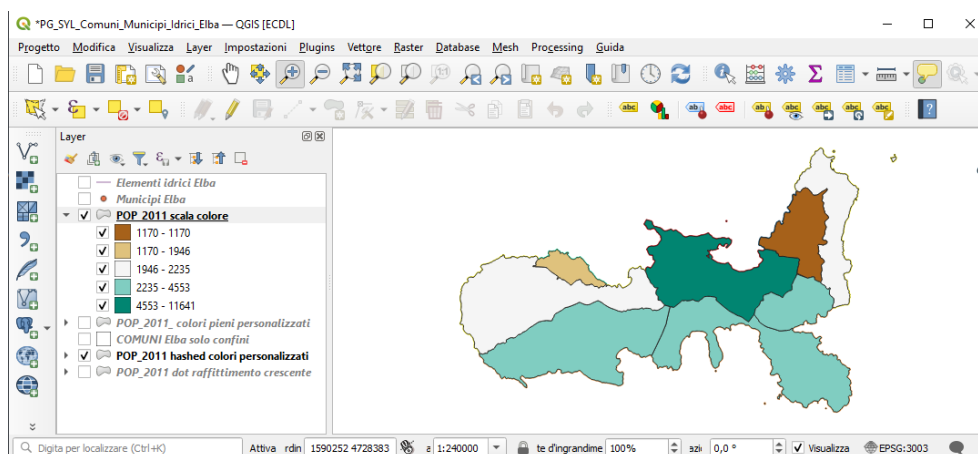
*PG_SYL_Comuni_Municipi_Idrici_Elba — QGIS [ECDL]

Progetto Modifica Visualizza Layer Impostazioni Plugins Vettore Raster Database Mesh Processing Guida

abc abc abc abc abc abc abc abc abc

Layer

Elementi idrici Elba
Municipi Elba
POP 2011 scala colore
1170 - 1170
1170 - 1946
1946 - 2235
2235 - 4553
4553 - 11641
POP_2011_ colori pieni personalizzati
COMUNI Elba solo confini
POP_2011 hashed colori personalizzati
POP_2011 dot raffittimento crescente

Digita per localizzare (Ctrl+K)   Attiva rdin 1590252 4728383   a 1:240000   te d'ingrandime 100%   azi 0,0 °   Visualizza   EPSG:3003